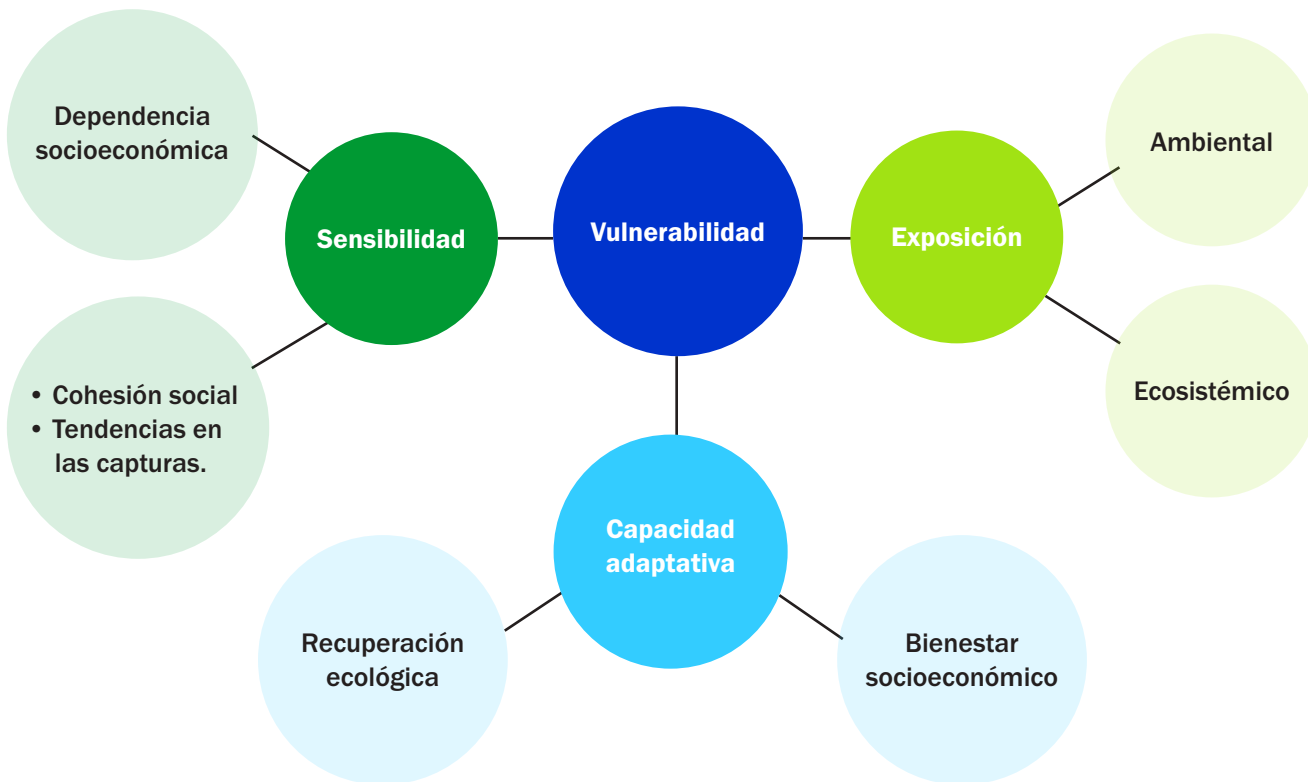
Dependencia socioeconómica

Sensibilidad

Vulnerabilidad

Exposición

Ambiental

• Cohesión social
• Tendencias en las capturas.

Ecosistémico

Capacidad adaptativa

Recuperación ecológica

Bienestar socioeconómico